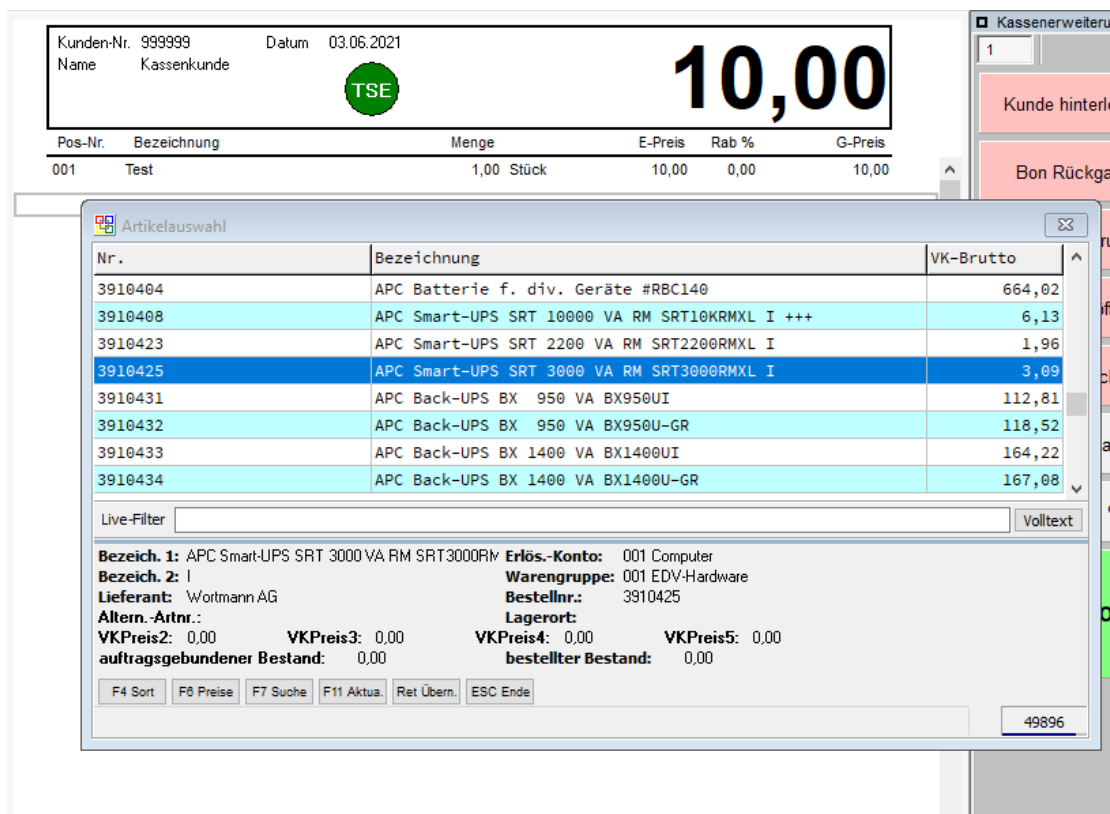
Kunden-Nr. 999999 Datum 03.06.2021
Name Kassenkunde

TSE

10,00

| Pos-Nr. | Bezeichnung | Menge | E-Preis | Rab % | G-Preis |
|---|---|---|---|---|---|
| 001 | Test | 1,00 Stück | 10,00 | 0,00 | 10,00 |

Kassenerweiteru
1
Kunde hinterl
Bon Rückga

Artikelauswahl

| Nr. | Bezeichnung | VK-Brutto |
|---|---|---|
| 3910404 | APC Batterie f. div. Geräte #RBC140 | 664,02 |
| 3910408 | APC Smart-UPS SRT 10000 VA RM SRT10KRMXL I +++ | 6,13 |
| 3910423 | APC Smart-UPS SRT 2200 VA RM SRT2200RMXL I | 1,96 |
| 3910425 | APC Smart-UPS SRT 3000 VA RM SRT3000RMXL I | 3,09 |
| 3910431 | APC Back-UPS BX 950 VA BX950UI | 112,81 |
| 3910432 | APC Back-UPS BX 950 VA BX950U-GR | 118,52 |
| 3910433 | APC Back-UPS BX 1400 VA BX1400UI | 164,22 |
| 3910434 | APC Back-UPS BX 1400 VA BX1400U-GR | 167,08 |

Live-Filter
Volltext

Bezeich. 1: APC Smart-UPS SRT 3000 VA RM SRT3000RM
Erlös.-Konto: 001 Computer
Bezeich. 2: I
Warengruppe: 001 EDV-Hardware
Lieferant: Wortmann AG
Bestellnr.: 3910425
Altern.-Artnr.:
Lagerort:
VKPreis2: 0,00 VKPreis3: 0,00 VKPreis4: 0,00 VKPreis5: 0,00
auftragsgebundener Bestand: 0,00
bestellter Bestand: 0,00

F4 Sort F6 Preise F7 Suche F11 Aktua. Ret Übern. ESC Ende

49896